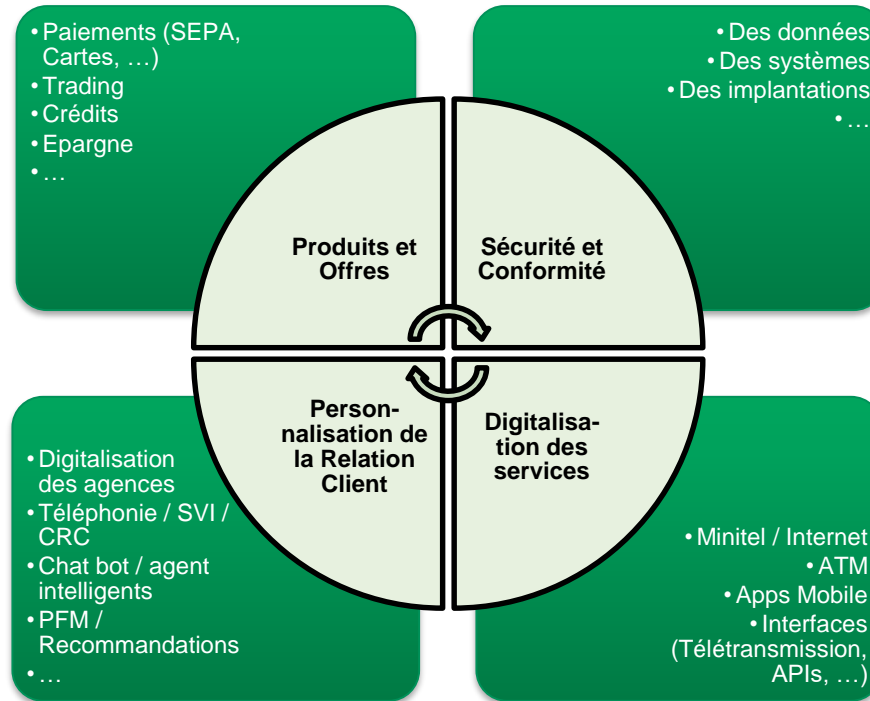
• Paiements (SEPA, Cartes, …)
• Trading
• Crédits
• Epargne
• …

• Des données
• Des systèmes
• Des implantations
• …

Produits et Offres

Sécurité et Conformité

Personnalisation de la Relation Client

Digitalisation des services

• Digitalisation des agences
• Téléphonie / SVI / CRC
• Chat bot / agent intelligents
• PFM / Recommandations
• …

• Minitel / Internet
• ATM
• Apps Mobile
• Interfaces (Télétransmission, APIs, …)